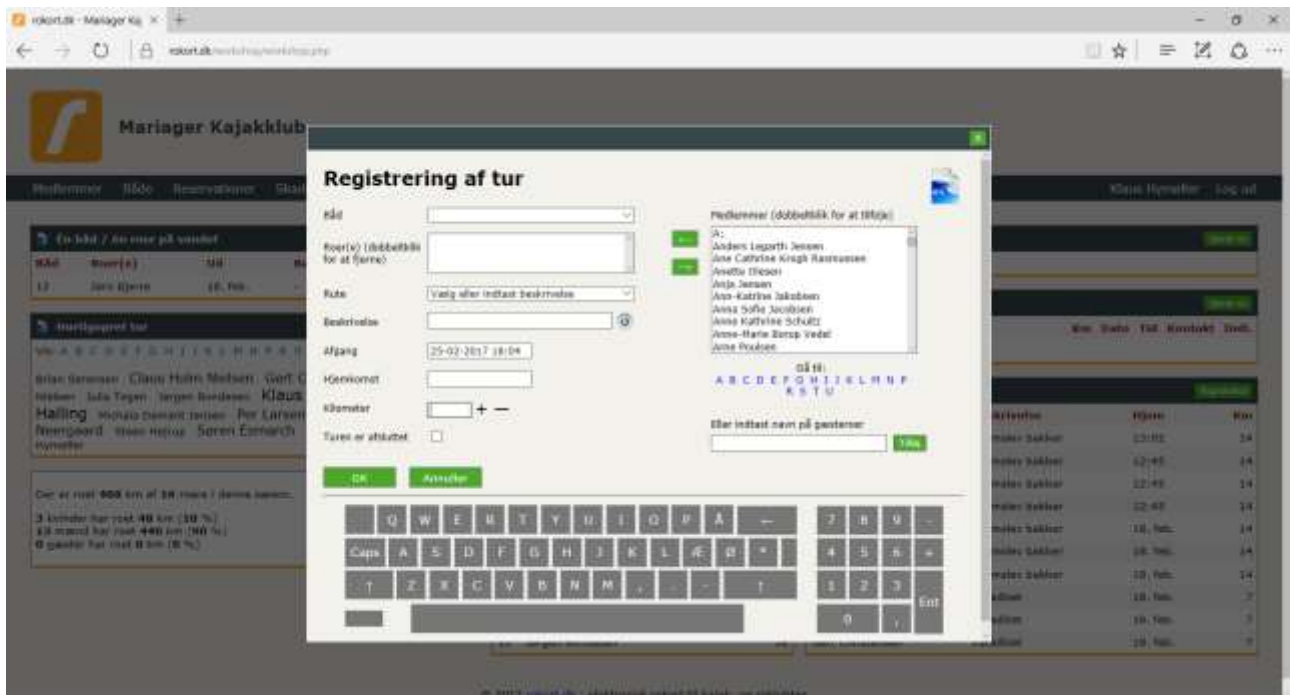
rokort.dk - Manager Kaj ×

rokort.dk

Mariager Kajakklub

Registrering af tur

Båd

Roer(e) (dobbeltklik for at fjerne)

Rute
Vælg eller indtast beskrivelse

Beskrivelse

Afgang
25-02-2017 18:04

Hjemkomst

Kilometer
+ —

Turen er afsluttet

OK
Annuller

Medlemmer (dobbeltklik for at tilføje)
A:
Anders Legarth Jensen
Ane Cathrine Krogh Rasmussen
Anette Olesen
Anja Jensen
Ann-Katrine Jakobsen
Anna Sofie Jacobsen
Anne Kathrine Schultz
Anne-Marie Borup Vedel
Arne Poulsen

Gå til:
A B C D E F G H I J K L M N P R S T U

Eller indtast navn på gæsteroer
Tilføj

Q W E R T Y U I O P Å
Caps A S D F G H J K L Æ Ø
↑ Z X C V B N M , . - ↑
7 8 9
4 5 6 +
1 2 3
0 ,
Ent

Klaus Hymøller Log ud

Claus Holm Nielsen
Klaus
Hailing
Per Larsen
Søren Esmarch

Der er roet 608 km af 16 roere i denne sæson.

3 kvinder har roet 48 km (10 %)
13 mænd har roet 440 km (90 %)
0 gæster har roet 0 km (0 %)

Km Dato Tid Kontakt Indt.